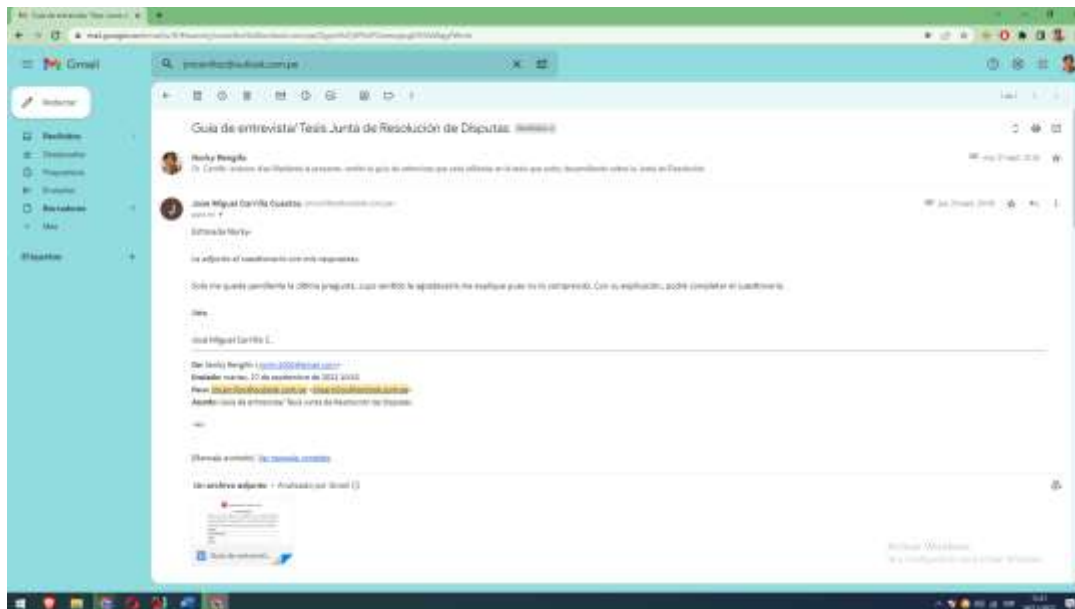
Gmail

Redactar

Recibidos
Destacados
Pospuestos
Enviados
Borradores
Más

Etiquetas

Guía de entrevista/ Tesis Junta de Resolución de Disputas

Norky Rengifo
Dr. Carrillo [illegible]

José Miguel Carrillo Cuestas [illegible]

Estimado Norky:

Le adjunto el cuestionario con mis respuestas.

Solo me queda pendiente la última pregunta, cuyo sentido le agradecería me explique pues no lo comprendo. Con su explicación, podré completar el cuestionario.

Jose Miguel Carrillo C.

De: Norky Rengifo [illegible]
Enviado: martes, 27 de septiembre de 2022 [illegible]
Para: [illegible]
Asunto: Guía de entrevista/ Tesis Junta de Resolución de Disputas

[Mensaje acortado] Ver mensaje completo

Un archivo adjunto • Analizado por Gmail

Guía de entrevist...

Activar Windows